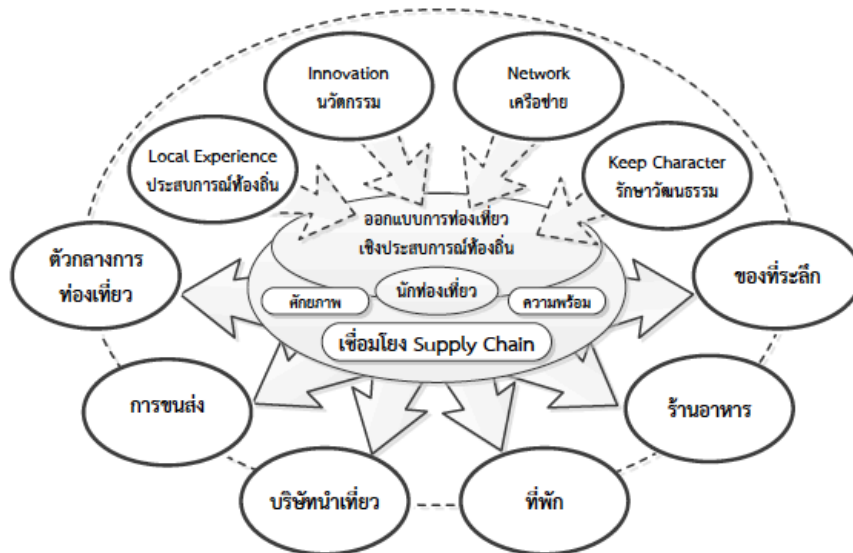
Innovation
นวัตกรรม

Network
เครือข่าย

Local Experience
ประสบการณ์ท้องถิ่น

Keep Character
รักษาวัฒนธรรม

ออกแบบการท่องเที่ยว
เชิงประสบการณ์ท้องถิ่น

ศักยภาพ

นักท่องเที่ยว

ความพร้อม

เชื่อมโยง Supply Chain

ตัวกลางการ
ท่องเที่ยว

ของที่ระลึก

การขนส่ง

ร้านอาหาร

บริษัทนำเที่ยว

ที่พัก